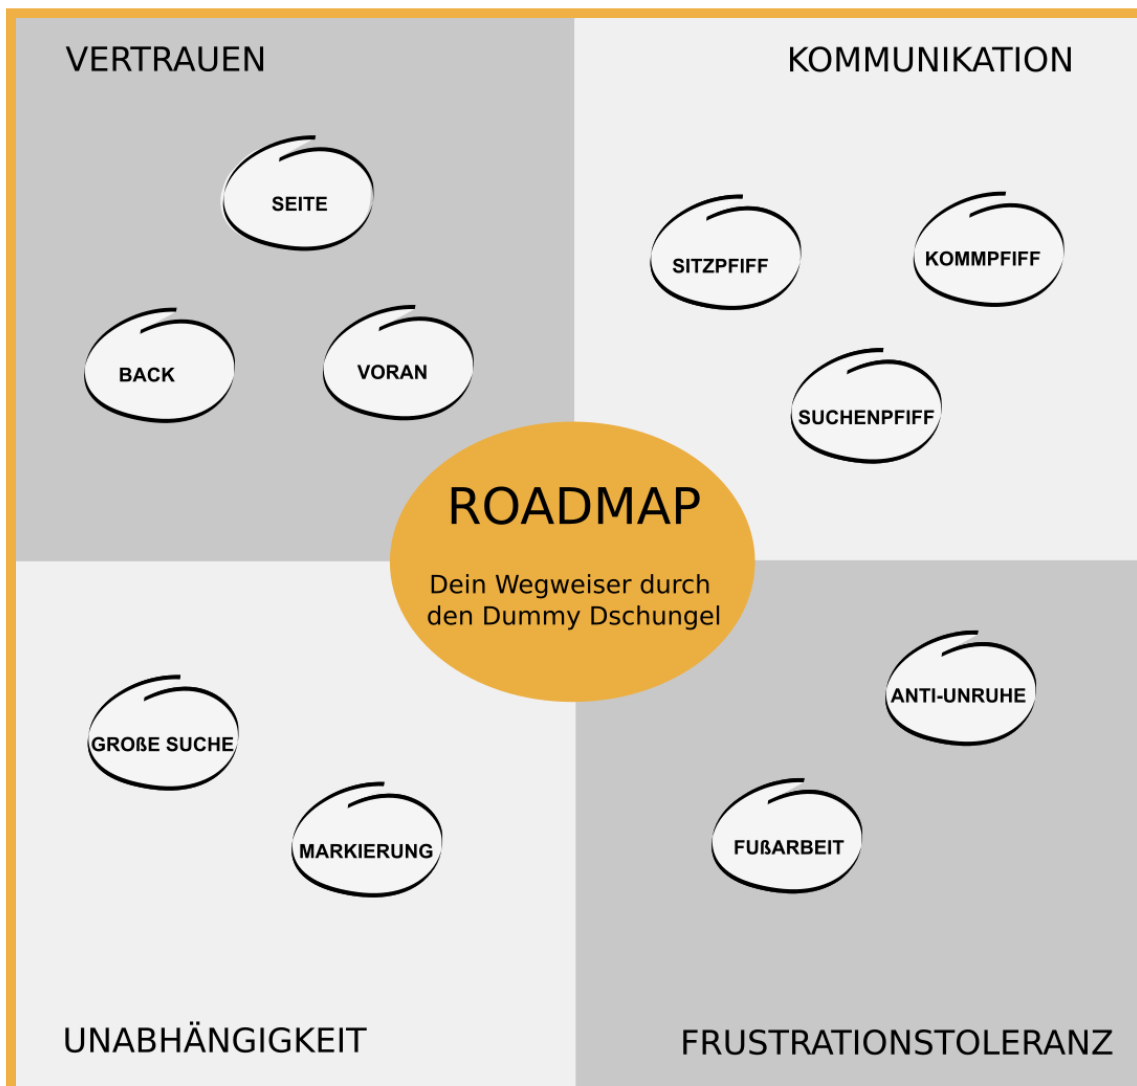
VERTRAUEN

SEITE

BACK

VORAN

KOMMUNIKATION

SITZPFIFF

KOMMPFIFF

SUCHENPFIFF

ROADMAP

Dein Wegweiser durch den Dummy Dschungel

GROßE SUCHE

MARKIERUNG

UNABHÄNGIGKEIT

ANTI-UNRUHE

FUßARBEIT

FRUSTRATIONSTOLERANZ